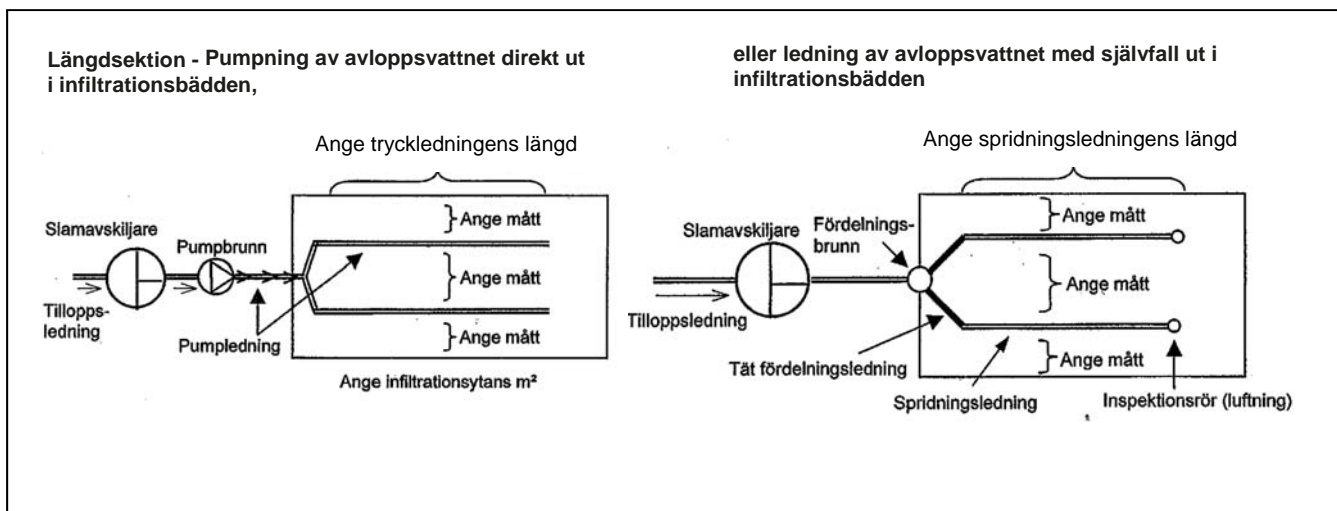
Längdsektion - Pumpning av avloppsvattnet direkt ut i infiltrationsbädden,

Ange tryckledningens längd

Slamavskiljare

Pumpbrunn

Ange mått

Ange mått

Ange mått

Tilloppsledning

Pumpledning

Ange infiltrationsytans m²

eller ledning av avloppsvattnet med självfall ut i infiltrationsbädden

Ange spridningsledningens längd

Slamavskiljare

Fördelningsbrunn

Ange mått

Ange mått

Ange mått

Tilloppsledning

Tät fördelningsledning

Spridningsledning

Inspektionsrör (luftning)